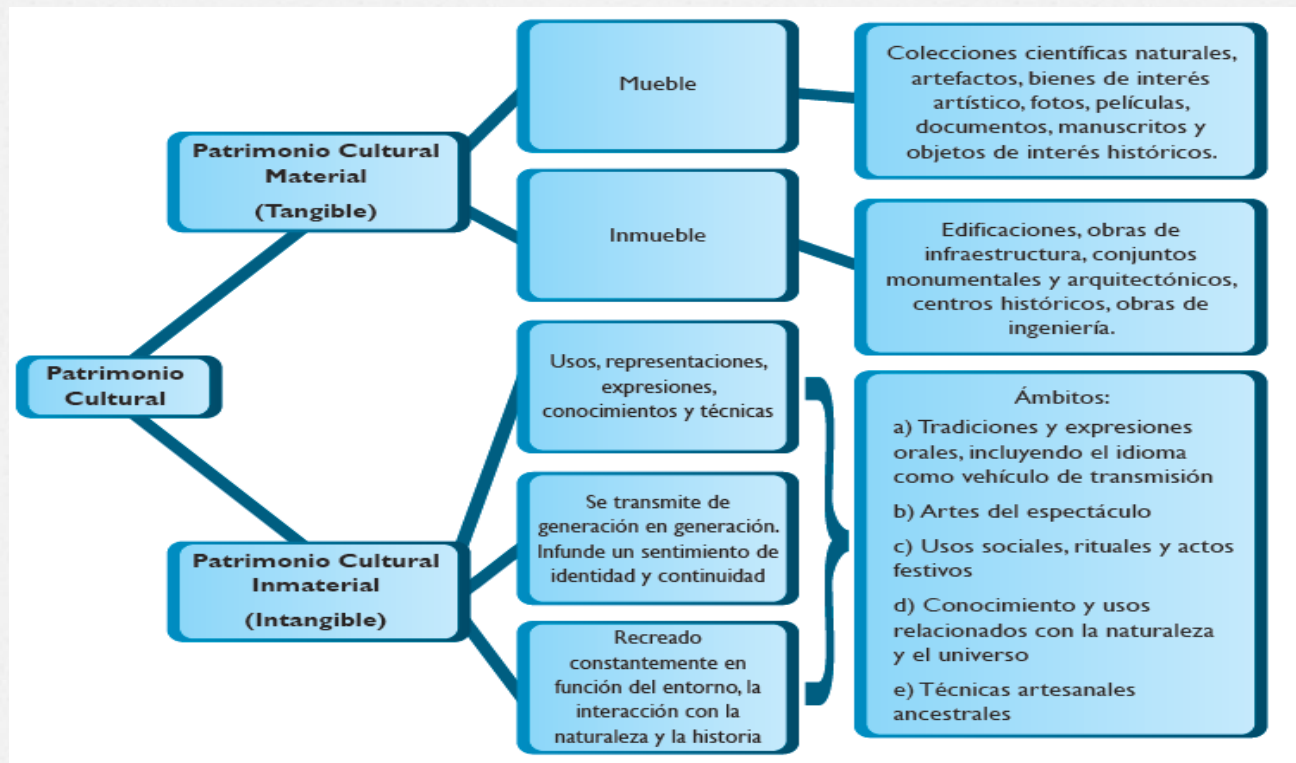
Patrimonio Cultural

Patrimonio Cultural Material
(Tangible)

Mueble

Colecciones científicas naturales, artefactos, bienes de interés artístico, fotos, películas, documentos, manuscritos y objetos de interés históricos.

Inmueble

Edificaciones, obras de infraestructura, conjuntos monumentales y arquitectónicos, centros históricos, obras de ingeniería.

Patrimonio Cultural Inmaterial
(Intangible)

Usos, representaciones, expresiones, conocimientos y técnicas

Se transmite de generación en generación. Infunde un sentimiento de identidad y continuidad

Recreado constantemente en función del entorno, la interacción con la naturaleza y la historia

Ámbitos:
a) Tradiciones y expresiones orales, incluyendo el idioma como vehículo de transmisión
b) Artes del espectáculo
c) Usos sociales, rituales y actos festivos
d) Conocimiento y usos relacionados con la naturaleza y el universo
e) Técnicas artesanales ancestrales